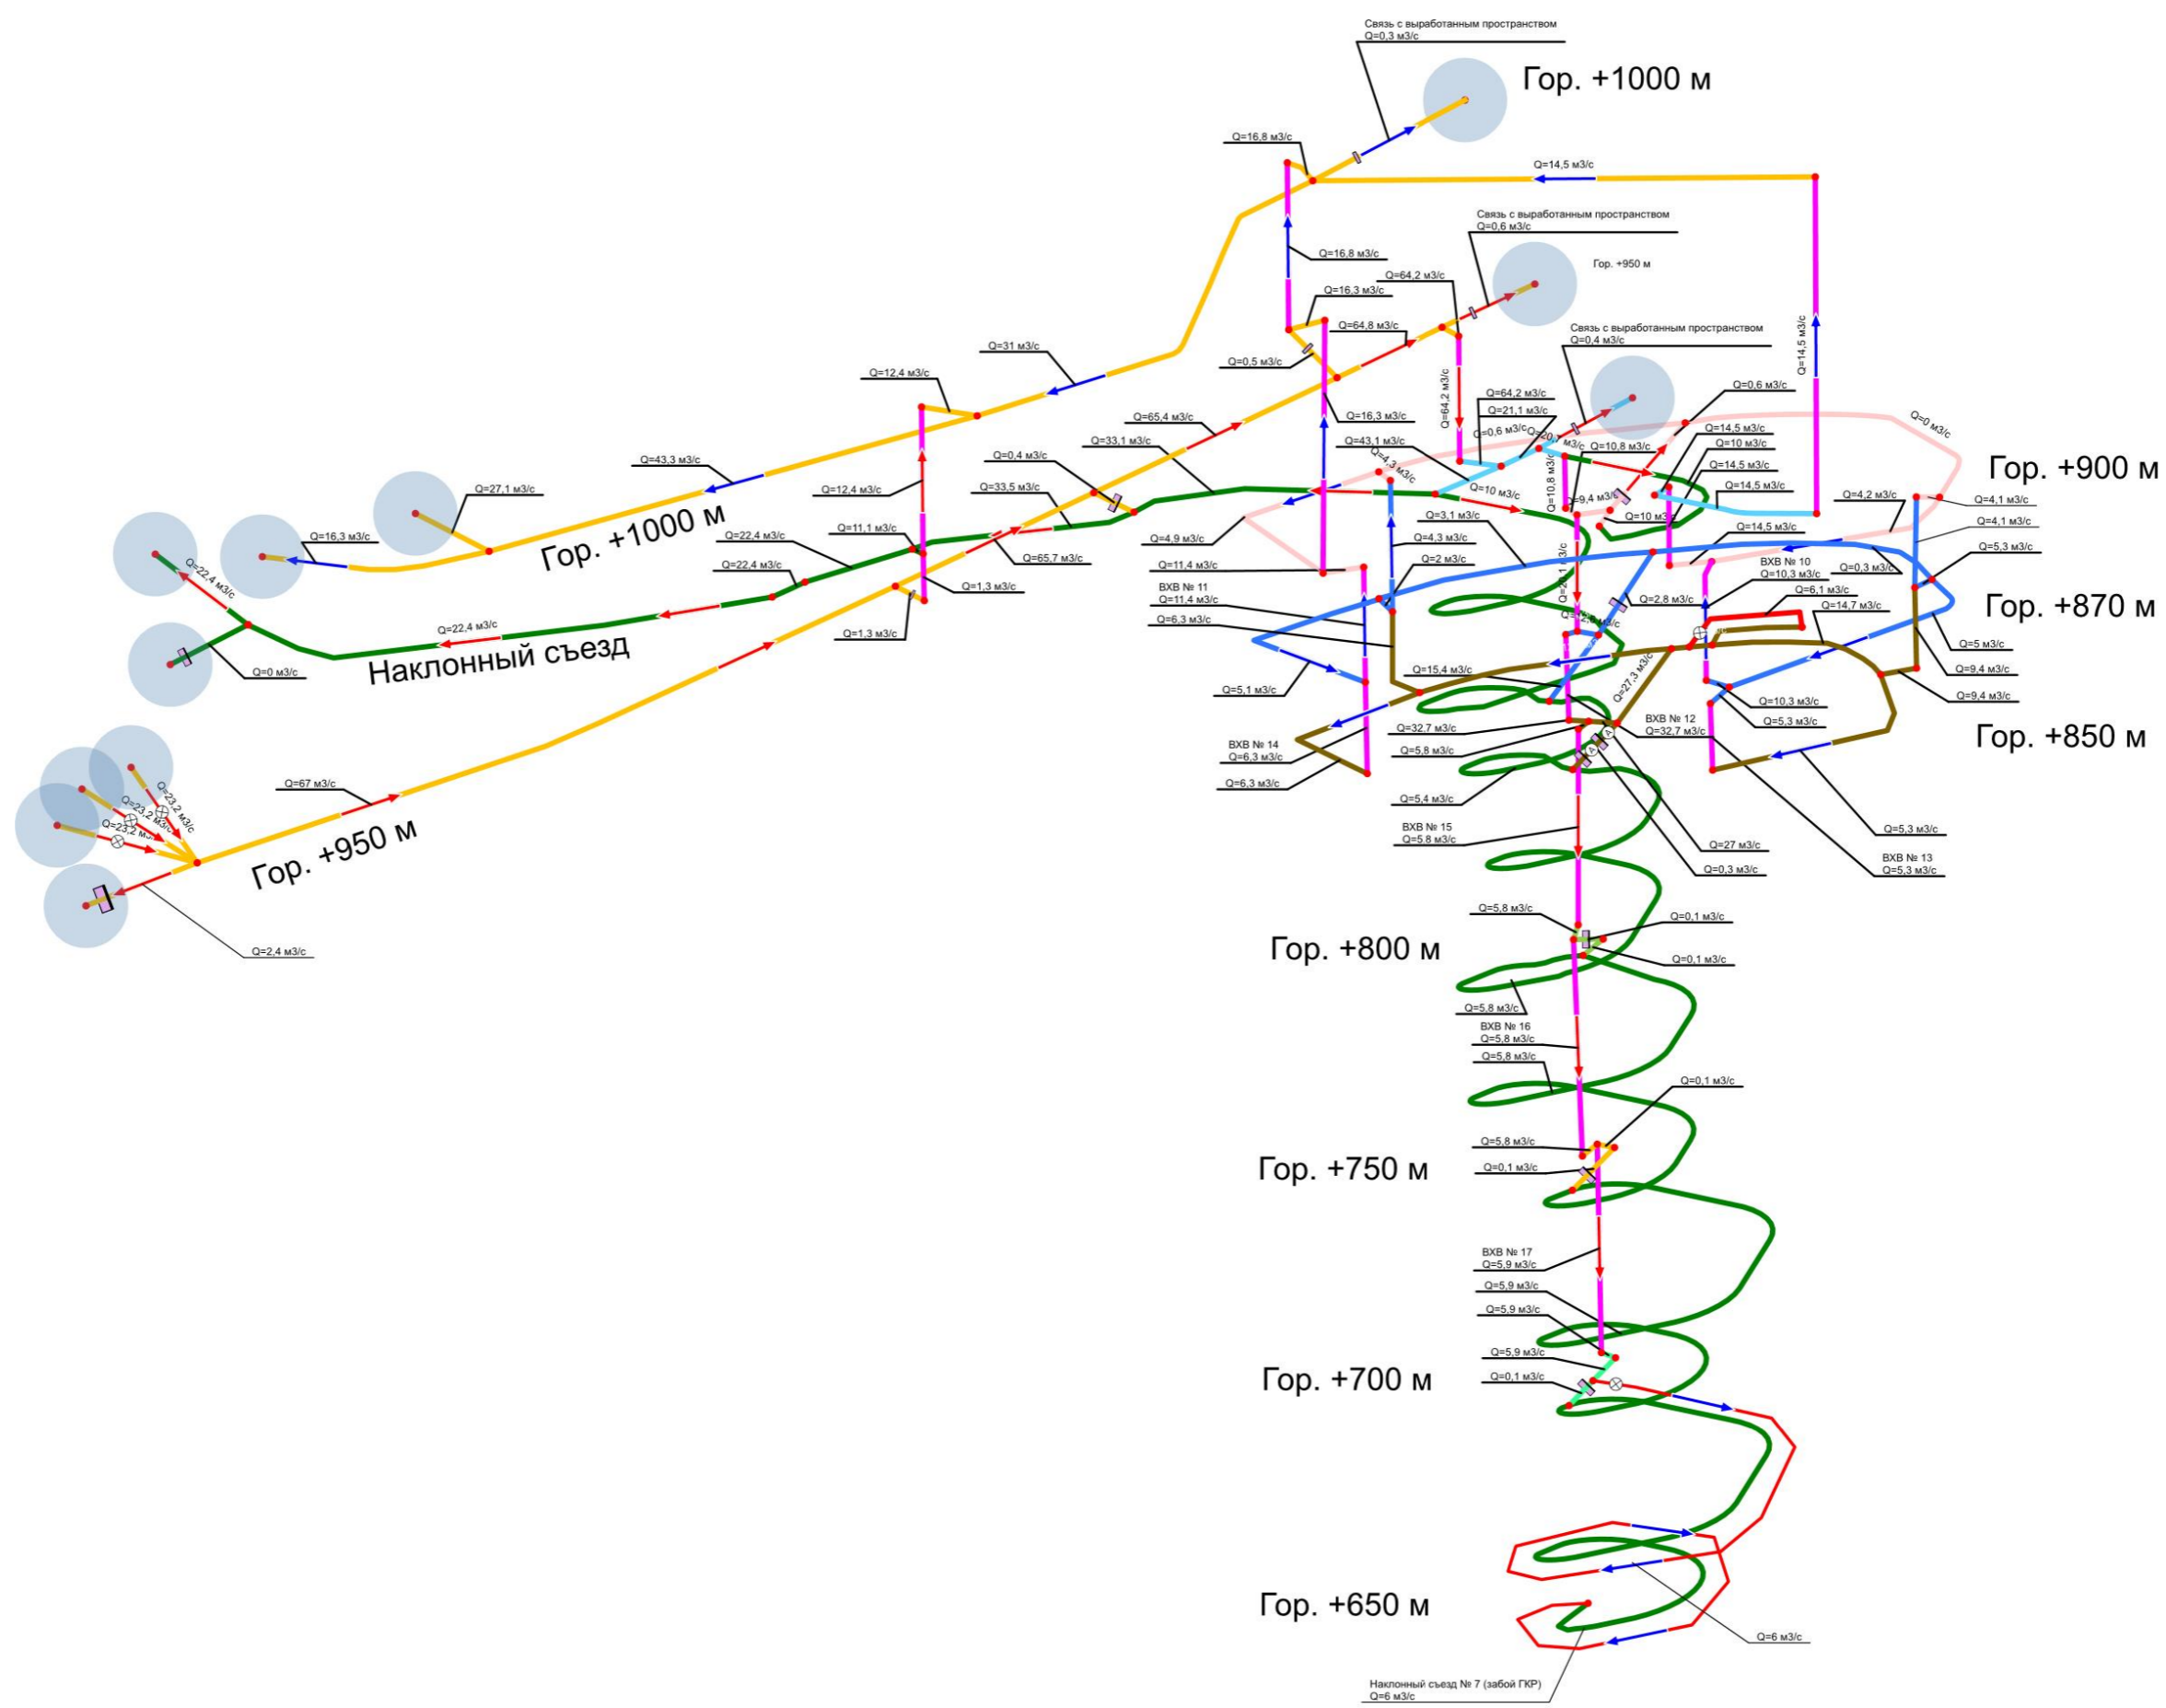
Связь с выработанным пространством
Q=0,3 м3/с

Гор. +1000 м

Q=16,8 м3/с

Q=14,5 м3/с

Связь с выработанным пространством
Q=0,6 м3/с

Q=16,8 м3/с

Гор. +950 м

Q=64,2 м3/с

Q=16,3 м3/с

Q=64,8 м3/с

Q=14,5 м3/с

Q=0,5 м3/с

Связь с выработанным пространством
Q=0,4 м3/с

Q=31 м3/с

Q=12,4 м3/с

Q=64,2 м3/с

Q=0,6 м3/с

Q=16,3 м3/с

Q=0 м3/с

Q=65,4 м3/с

Q=64,2 м3/с
Q=21,1 м3/с
Q=0,6 м3/с
Q=20,1 м3/с

Q=14,5 м3/с
Q=10 м3/с
Q=14,5 м3/с

Q=33,1 м3/с

Q=43,1 м3/с

Q=10,8 м3/с

Q=43,3 м3/с

Q=0,4 м3/с

Q=4,3 м3/с

Q=10 м3/с

Гор. +900 м

Q=27,1 м3/с

Q=12,4 м3/с

Q=33,5 м3/с

Q=10,8 м3/с

Q=9,4 м3/с

Q=14,5 м3/с

Гор. +1000 м

Q=4,9 м3/с

Q=3,1 м3/с

Q=10 м3/с

Q=4,2 м3/с

Q=4,1 м3/с

Q=16,3 м3/с

Q=22,4 м3/с

Q=11,1 м3/с

Q=4,3 м3/с

Q=14,5 м3/с

Q=4,1 м3/с

Q=22,4 м3/с

Q=22,4 м3/с

Q=65,7 м3/с

Q=11,4 м3/с

Q=2 м3/с

Q=21,1 м3/с

ВХВ № 10
Q=10,3 м3/с

Q=0,3 м3/с

Q=5,3 м3/с

Q=1,3 м3/с

ВХВ № 11
Q=11,4 м3/с

Q=2,8 м3/с

Q=6,1 м3/с

Q=14,7 м3/с

Гор. +870 м

Q=6,3 м3/с

Q=22,4 м3/с

Q=1,3 м3/с

Q=2,8 м3/с

Наклонный съезд

Q=0 м3/с

Q=15,4 м3/с

Q=27,3 м3/с

Q=5 м3/с

Q=9,4 м3/с

Q=5,1 м3/с

Q=10,3 м3/с

Q=9,4 м3/с

Q=5,3 м3/с

ВХВ № 12
Q=32,7 м3/с

Q=32,7 м3/с

Гор. +850 м

ВХВ № 14
Q=6,3 м3/с

Q=5,8 м3/с

Q=6,3 м3/с

Q=23,2 м3/с
Q=23,2 м3/с
Q=23,2 м3/с

Q=67 м3/с

Q=5,4 м3/с

Q=5,3 м3/с

ВХВ № 15
Q=5,8 м3/с

Q=27 м3/с

ВХВ № 13
Q=5,3 м3/с

Гор. +950 м

Q=0,3 м3/с

Q=2,4 м3/с

Q=5,8 м3/с

Q=0,1 м3/с

Гор. +800 м

Q=0,1 м3/с

Q=5,8 м3/с

ВХВ № 16
Q=5,8 м3/с

Q=5,8 м3/с

Q=0,1 м3/с

Q=5,8 м3/с

Гор. +750 м

Q=0,1 м3/с

ВХВ № 17
Q=5,9 м3/с

Q=5,9 м3/с

Q=5,9 м3/с

Q=5,9 м3/с

Гор. +700 м

Q=0,1 м3/с

Гор. +650 м

Q=6 м3/с

Наклонный съезд № 7 (забой ГКР)
Q=6 м3/с